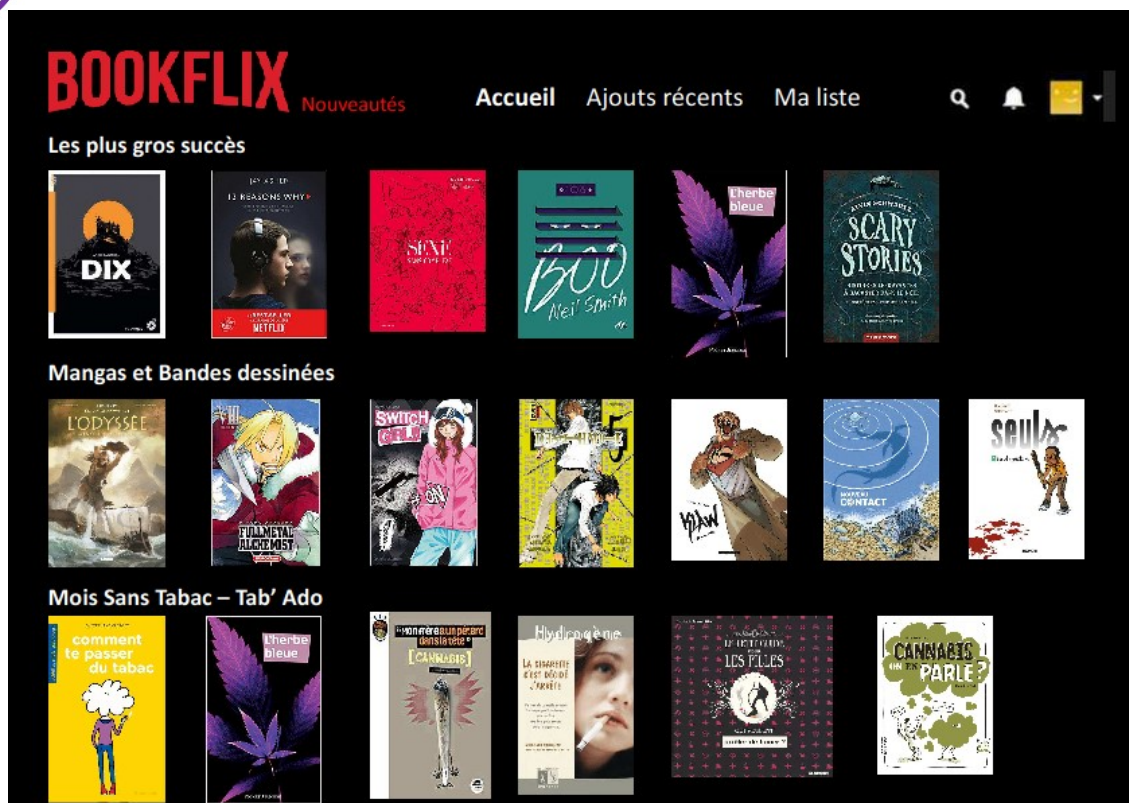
BOOKFLIX Nouveautés

Accueil Ajouts récents Ma liste

Les plus gros succès

DIX

JAY ASHER
13 REASONS WHY
NETFLIX

SEXE

BOO
Neil Smith

L'herbe bleue

SCARY STORIES

Mangas et Bandes dessinées

L'ODYSSÉE

FULLMETAL ALCHEMIST

SWITCH GIRL!!

DEATH NOTE 5

KLAW

CONTACT

SEULS

Mois Sans Tabac – Tab' Ado

comment te passer du tabac

L'herbe bleue

Mon frère a un pétard dans la tête
[CANNABIS]

Hydrogène
LA CIGARETTE C'EST DÉCIDÉ J'ARRÊTE

LE PETIT GUIDE LES FILLES

CANNABIS ON EN PARLE?